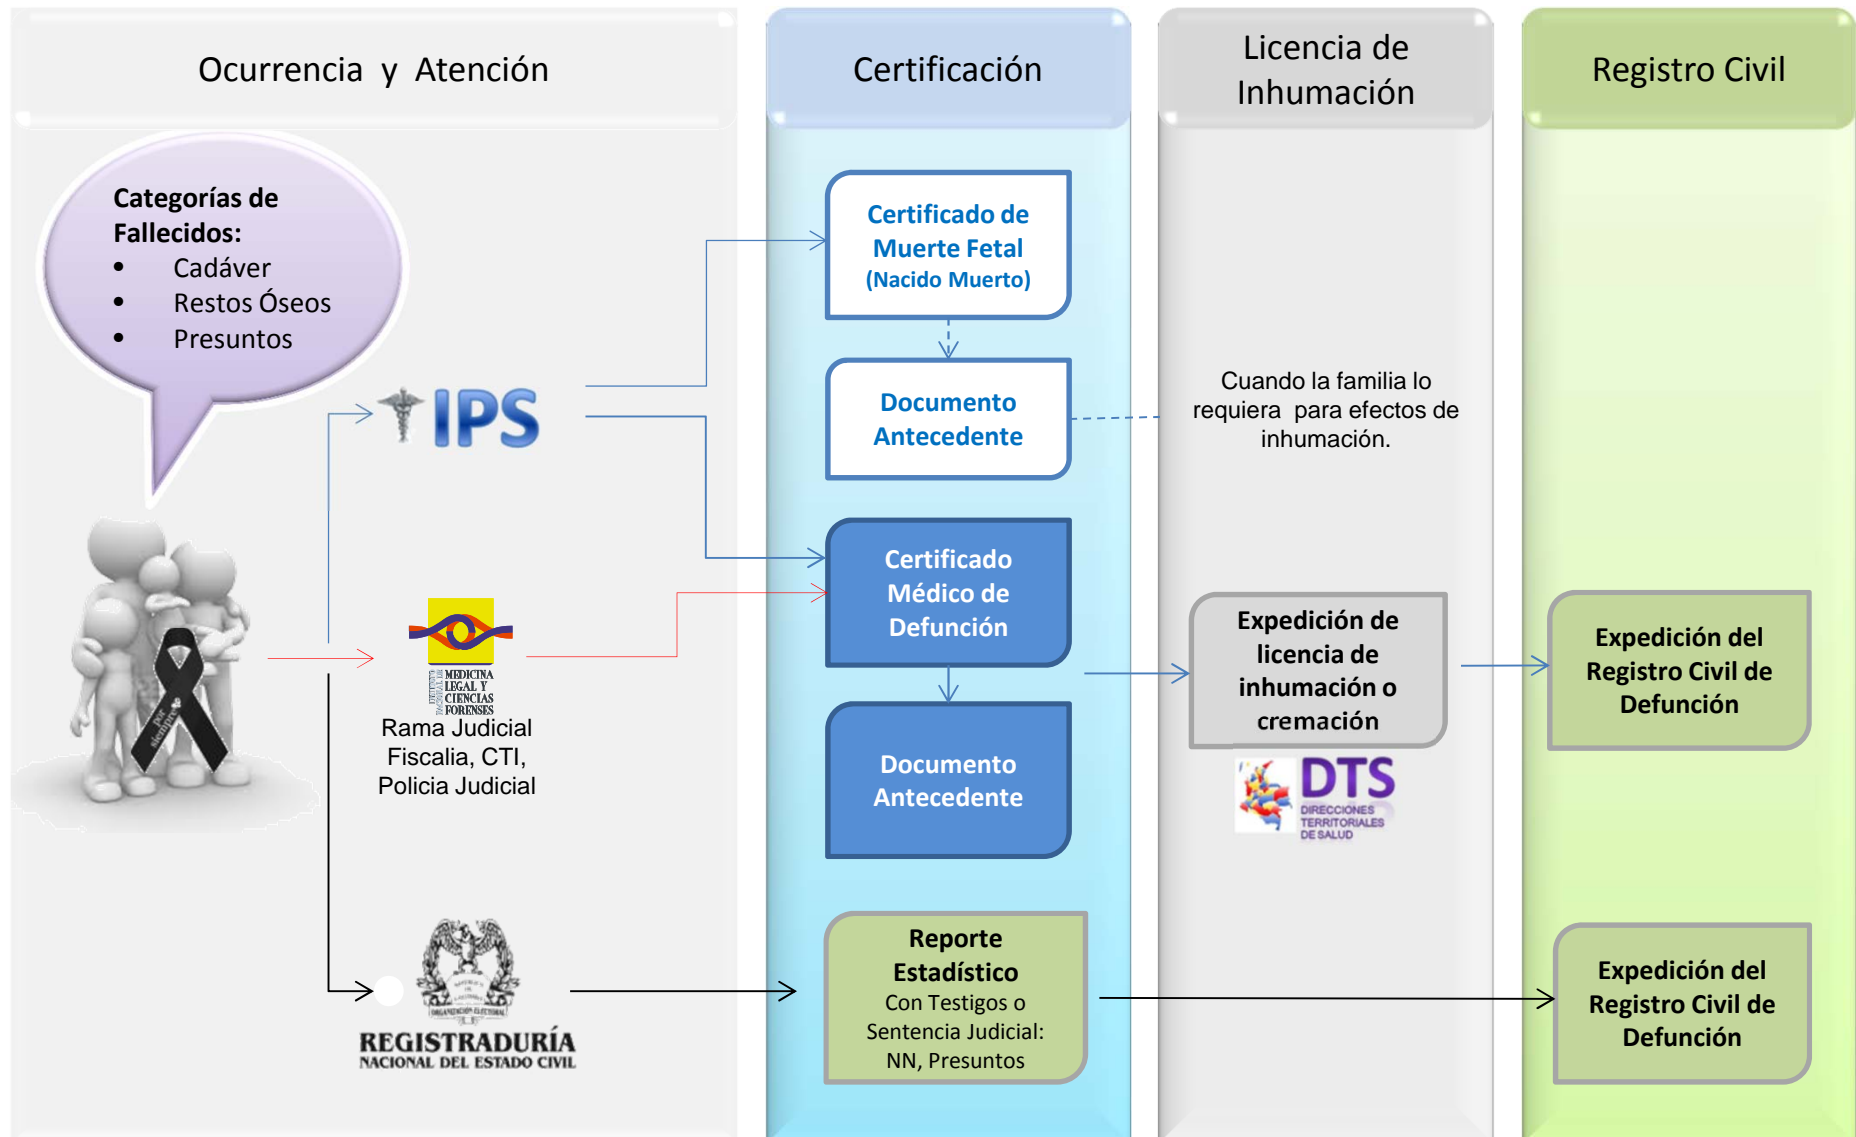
Ocurrencia y Atención

Certificación

Licencia de Inhumación

Registro Civil

Categorías de Fallecidos:
- Cadáver
- Restos Óseos
- Presuntos

IPS

MEDICINA LEGAL Y CIENCIAS FORENSES

Rama Judicial
Fiscalia, CTI,
Policia Judicial

REGISTRADURÍA
NACIONAL DEL ESTADO CIVIL

Certificado de Muerte Fetal (Nacido Muerto)

Documento Antecedente

Certificado Médico de Defunción

Documento Antecedente

Reporte Estadístico
Con Testigos o Sentencia Judicial: NN, Presuntos

Cuando la familia lo requiera para efectos de inhumación.

Expedición de licencia de inhumación o cremación

DTS
DIRECCIONES TERRITORIALES DE SALUD

Expedición del Registro Civil de Defunción

Expedición del Registro Civil de Defunción